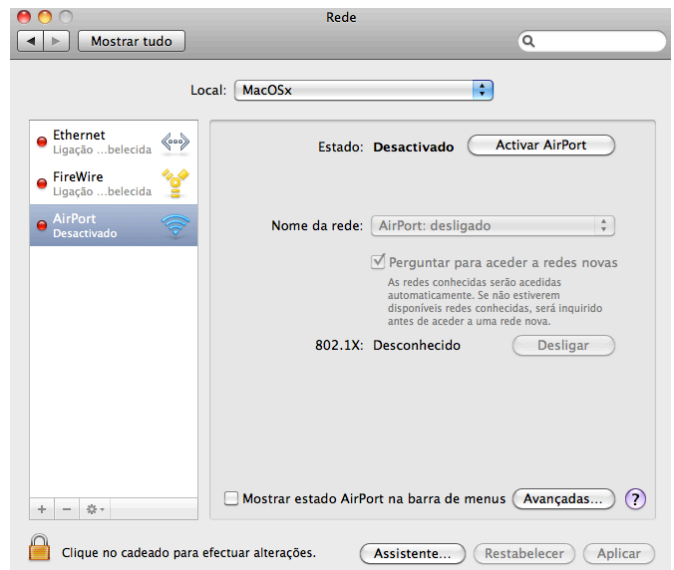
Rede

Mostrar tudo

Local: MacOSx

Ethernet
Ligação ...belecida

FireWire
Ligação ...belecida

AirPort
Desactivado

Estado: Desactivado

Activar AirPort

Nome da rede: AirPort: desligado

Perguntar para aceder a redes novas

As redes conhecidas serão acedidas automaticamente. Se não estiverem disponíveis redes conhecidas, será inquirido antes de aceder a uma rede nova.

802.1X: Desconhecido

Desligar

+ − ⚙

Mostrar estado AirPort na barra de menus

Avançadas...

?

Clique no cadeado para efectuar alterações.

Assistente...

Restabelecer

Aplicar